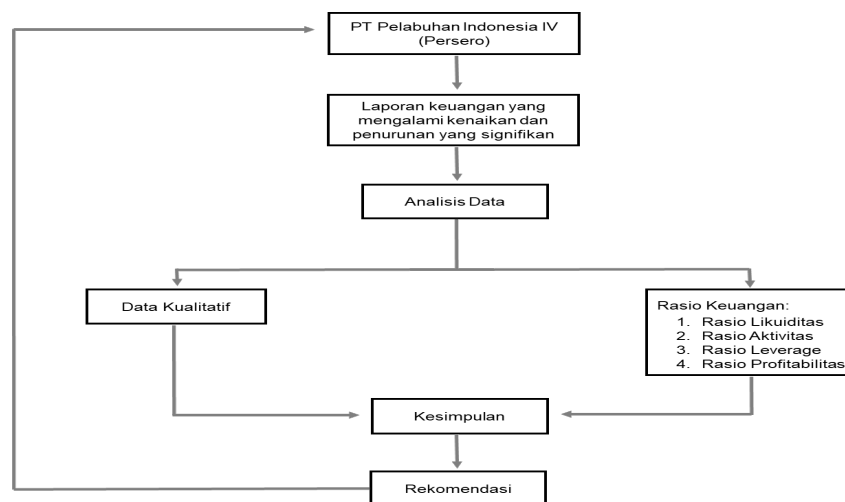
PT Pelabuhan Indonesia IV (Persero)

Laporan keuangan yang mengalami kenaikan dan penurunan yang signifikan

Analisis Data

Data Kualitatif

Rasio Keuangan:
1. Rasio Likuiditas
2. Rasio Aktivitas
3. Rasio Leverage
4. Rasio Profitabilitas

Kesimpulan

Rekomendasi